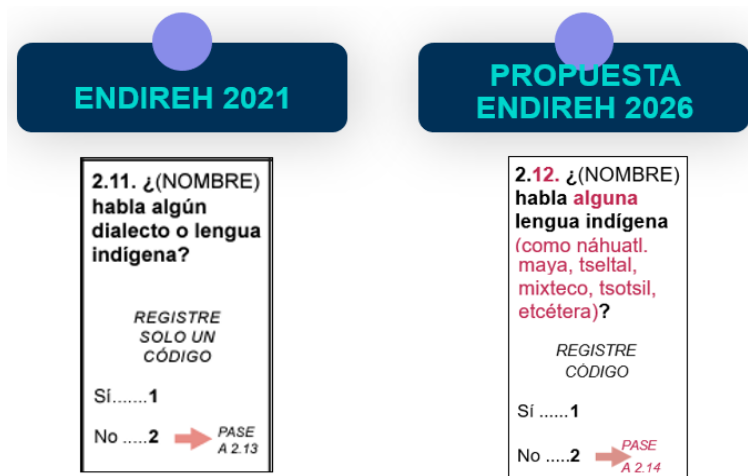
ENDIREH 2021

2.11. ¿(NOMBRE) habla algún dialecto o lengua indígena?

REGISTRE SOLO UN CÓDIGO

Sí.......1

No .....2 PASE A 2.13

PROPUESTA ENDIREH 2026

2.12. ¿(NOMBRE) habla alguna lengua indígena (como náhuatl. maya, tseltal, mixteco, tsotsil, etcétera)?

REGISTRE CÓDIGO

Sí ......1

No .....2 PASE A 2.14